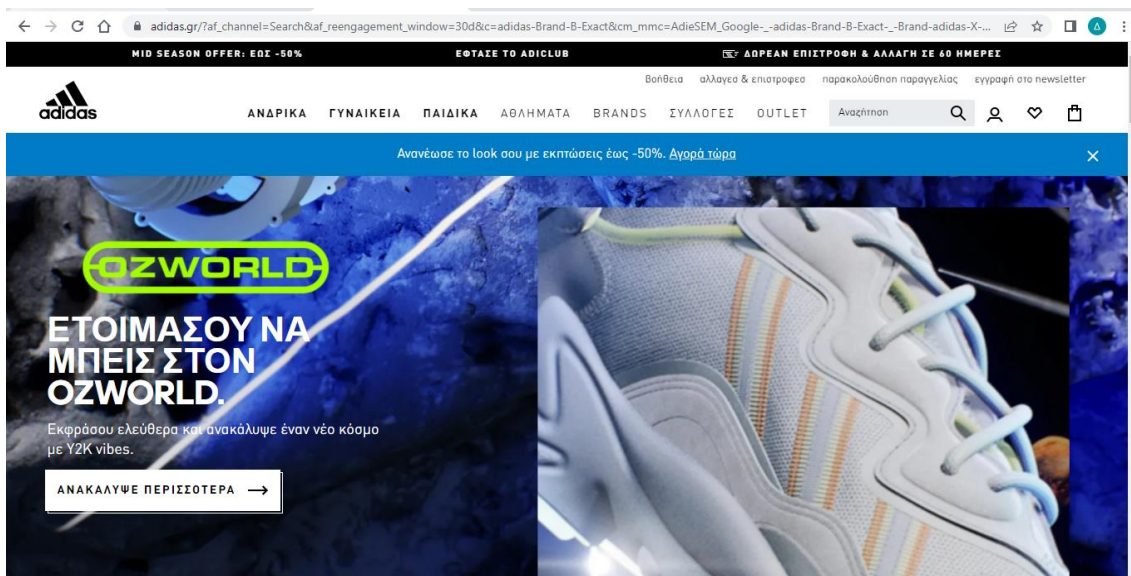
adidas.gr/?af_channel=Search&af_reengagement_window=30d&c=adidas-Brand-B-Exact&cm_mmc=AdieSEM_Google-_-adidas-Brand-B-Exact-_-Brand-adidas-X-...

MID SEASON OFFER: ΕΩΣ -50%
ΕΦΤΑΣΕ ΤΟ ADICLUB
ΔΩΡΕΑΝ ΕΠΙΣΤΡΟΦΗ & ΑΛΛΑΓΗ ΣΕ 60 ΗΜΕΡΕΣ

Βοήθεια αλλαγες & επιστροφεσ παρακολούθηση παραγγελίας εγγραφή στο newsletter

adidas

ΑΝΔΡΙΚΑ ΓΥΝΑΙΚΕΙΑ ΠΑΙΔΙΚΑ ΑΘΛΗΜΑΤΑ BRANDS ΣΥΛΛΟΓΕΣ OUTLET Αναζήτηση

Ανανέωσε το look σου με εκπτώσεις έως -50%. Αγορά τώρα

OZWORLD

ΕΤΟΙΜΑΣΟΥ ΝΑ ΜΠΕΙΣ ΣΤΟΝ OZWORLD.

Εκφράσου ελεύθερα και ανακάλυψε έναν νέο κόσμο με Y2K vibes.

ΑΝΑΚΑΛΥΨΕ ΠΕΡΙΣΣΟΤΕΡΑ